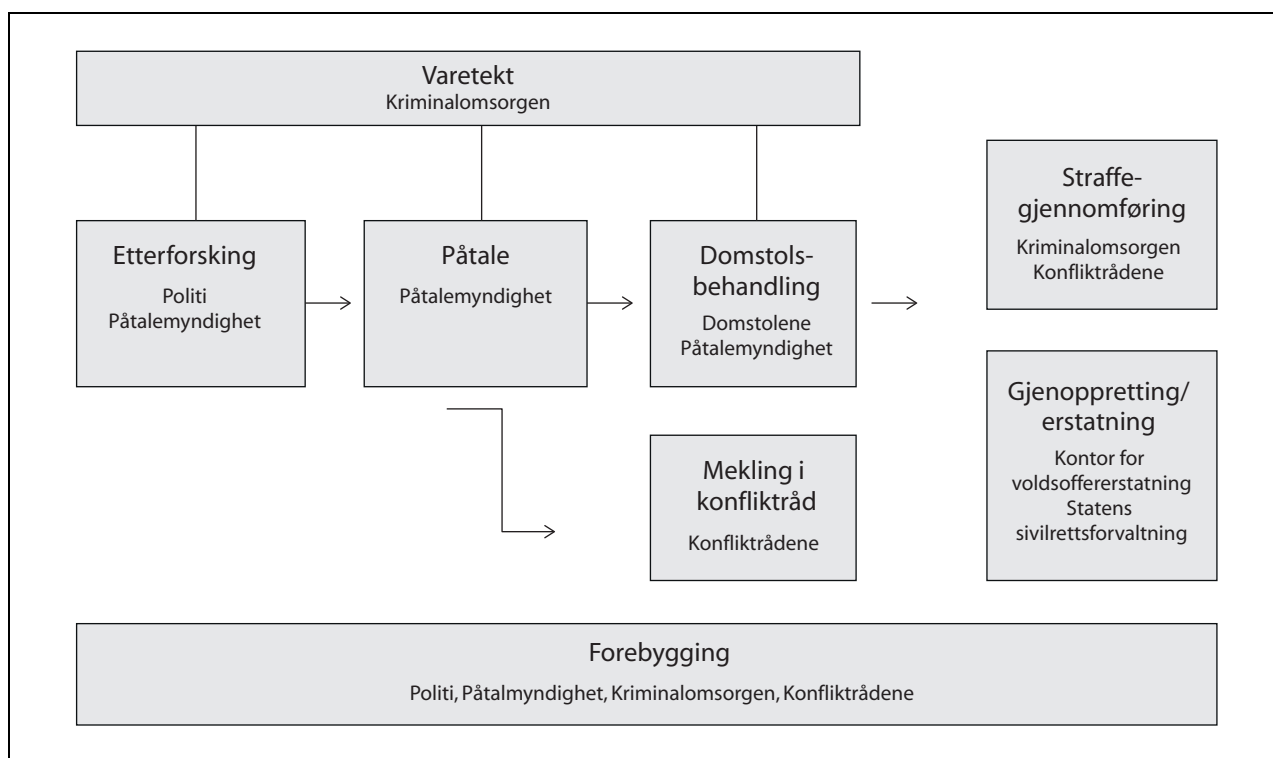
Varetekt
Kriminalomsorgen

Etterforsking
Politi
Påtalemyndighet

Påtale
Påtalemyndighet

Domstolsbehandling
Domstolene
Påtalemyndighet

Straffegjennomføring
Kriminalomsorgen
Konfliktrådene

Gjenoppretting/erstatning
Kontor for voldsoffererstatning
Statens sivilrettsforvaltning

Mekling i konfliktråd
Konfliktrådene

Forebygging
Politi, Påtalmyndighet, Kriminalomsorgen, Konfliktrådene